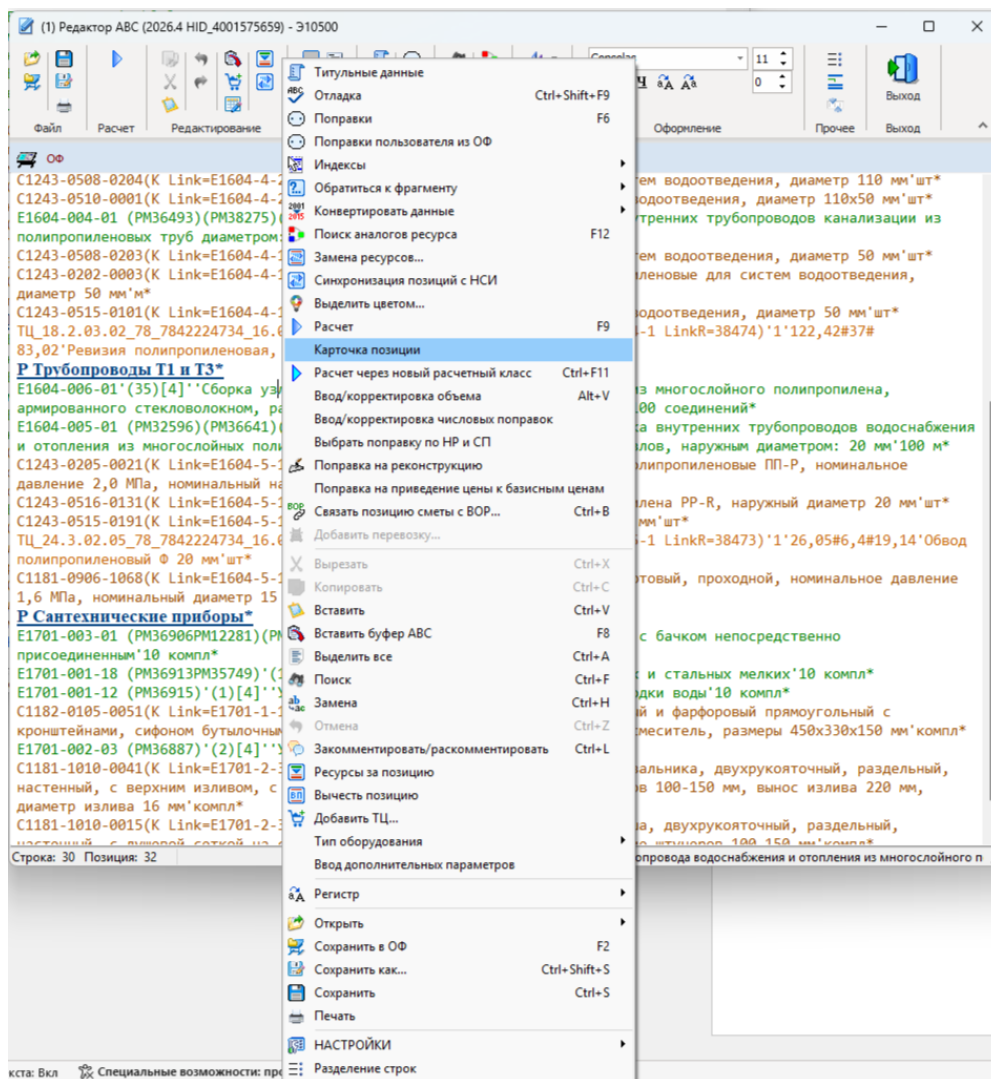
(1) Редактор АВС (2026.4 HID_4001575659) - Э10500

Файл Расчет Редактирование

Consolas 11 0

Оформление Прочее Выход Выход

ОФ

C1243-0508-0204(K Link=E1604-4-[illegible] тем водоотведения, диаметр 110 мм'шт*
C1243-0510-0001(K Link=E1604-4-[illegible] водоотведения, диаметр 110х50 мм'шт*
E1604-004-01 (PM36493)(PM38275)([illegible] утренних трубопроводов канализации из полипропиленовых труб диаметром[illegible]
C1243-0508-0203(K Link=E1604-4-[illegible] тем водоотведения, диаметр 50 мм'шт*
C1243-0202-0003(K Link=E1604-4-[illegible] леновые для систем водоотведения, диаметр 50 мм'м*
C1243-0515-0101(K Link=E1604-4-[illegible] водоотведения, диаметр 50 мм'шт*
ТЦ_18.2.03.02_78_7842224734_16.0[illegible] -1 LinkR=38474)'1'122,42#37#
83,02'Ревизия полипропиленовая, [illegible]
Р Трубопроводы Т1 и Т3*
E1604-006-01'(35)[4]''Сборка уз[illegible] из многослойного полипропилена, армированного стекловолокном, ра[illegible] 100 соединений]*
E1604-005-01 (PM32596)(PM36641)([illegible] ка внутренних трубопроводов водоснабжения и отопления из многослойных поли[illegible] алов, наружным диаметром: 20 мм'100 м*
C1243-0205-0021(K Link=E1604-5-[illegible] олипропиленовые ПП-Р, номинальное давление 2,0 МПа, номинальный на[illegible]
C1243-0516-0131(K Link=E1604-5-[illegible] илена PP-R, наружный диаметр 20 мм'шт*
C1243-0515-0191(K Link=E1604-5-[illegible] мм'шт*
ТЦ_24.3.02.05_78_7842224734_16.0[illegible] -1 LinkR=38473)'1'26,05#6,4#19,14'Обвод полипропиленовый Ф 20 мм'шт*
C1181-0906-1068(K Link=E1604-5-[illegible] товый, проходной, номинальное давление 1,6 МПа, номинальный диаметр 15 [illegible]
Р Сантехнические приборы*
E1701-003-01 (PM36906PM12281)(PM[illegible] с бачком непосредственно присоединенным'10 компл*
E1701-001-18 (PM36913PM35749)'([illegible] и стальных мелких'10 компл*
E1701-001-12 (PM36915)'(1)[4]''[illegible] дки воды'10 компл*
C1182-0105-0051(K Link=E1701-1-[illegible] й и фарфоровый прямоугольный с кронштейнами, сифоном бутылочны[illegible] смеситель, размеры 450х330х150 мм'компл*
E1701-002-03 (PM36887)'(2)[4]''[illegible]
C1181-1010-0041(K Link=E1701-2-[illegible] альника, двухрукояточный, раздельный, настенный, с верхним изливом, с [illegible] в 100-150 мм, вынос излива 220 мм, диаметр излива 16 мм'компл*
C1181-1010-0015(K Link=E1701-2-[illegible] а, двухрукояточный, раздельный, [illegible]

Строка: 30 Позиция: 32 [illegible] опровода водоснабжения и отопления из многослойного п

Титульные данные
Отладка Ctrl+Shift+F9
Поправки F6
Поправки пользователя из ОФ
Индексы
Обратиться к фрагменту
Конвертировать данные
Поиск аналогов ресурса F12
Замена ресурсов...
Синхронизация позиций с НСИ
Выделить цветом...
Расчет F9
Карточка позиции
Расчет через новый расчетный класс Ctrl+F11
Ввод/корректировка объема Alt+V
Ввод/корректировка числовых поправок
Выбрать поправку по НР и СП
Поправка на реконструкцию
Поправка на приведение цены к базисным ценам
Связать позицию сметы с ВОР... Ctrl+B
Добавить перевозку...
Вырезать Ctrl+X
Копировать Ctrl+C
Вставить Ctrl+V
Вставить буфер АВС F8
Выделить все Ctrl+A
Поиск Ctrl+F
Замена Ctrl+H
Отмена Ctrl+Z
Закомментировать/раскомментировать Ctrl+L
Ресурсы за позицию
Вычесть позицию
Добавить ТЦ...
Тип оборудования
Ввод дополнительных параметров
Регистр
Открыть
Сохранить в ОФ F2
Сохранить как... Ctrl+Shift+S
Сохранить Ctrl+S
Печать
НАСТРОЙКИ
Разделение строк

кста: Вкл Специальные возможности: пр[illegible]